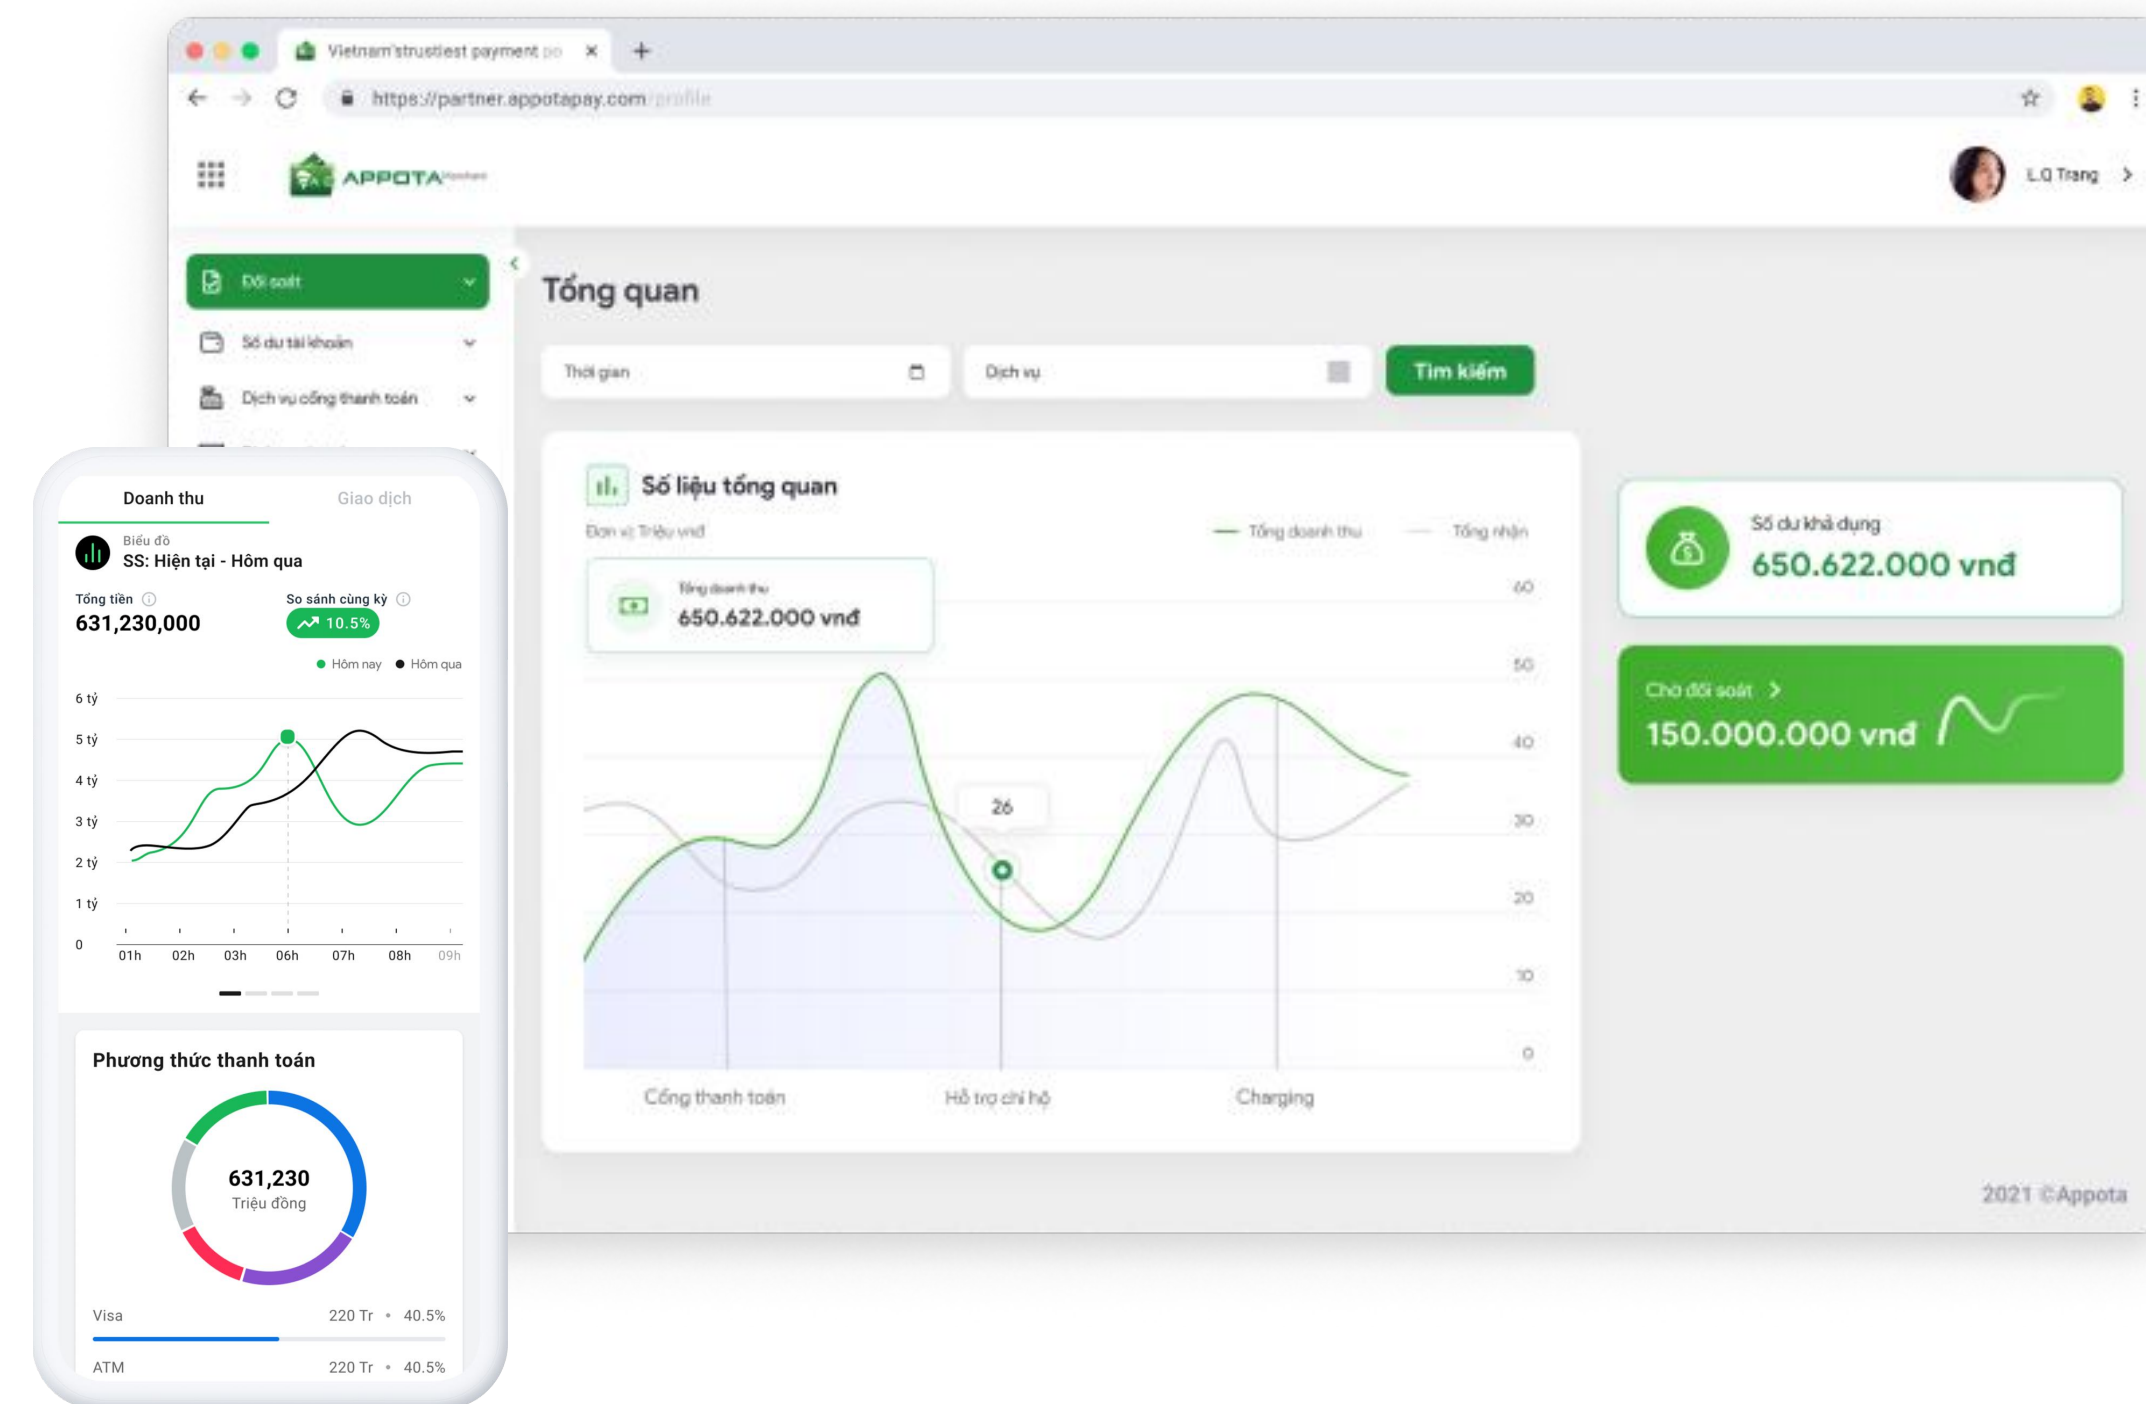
Vietnam's trustiest payment po ×

https://partner.appotapay.com/profile

APPOTA

L.Q Trang

Đối soát

Số dư tài khoản

Dịch vụ cổng thanh toán

Tổng quan

Thời gian

Dịch vụ

Tìm kiếm

Số liệu tổng quan

Đơn vị: Triệu vnđ

Tổng doanh thu

Tổng nhận

Tổng doanh thu
650.622.000 vnđ

60
50
40
30
20
10
0

26

Cổng thanh toán
Hỗ trợ chi hộ
Charging

Số dư khả dụng
650.622.000 vnđ

Chờ đối soát
150.000.000 vnđ

2021 ©Appota

Doanh thu
Giao dịch

Biểu đồ
SS: Hiện tại - Hôm qua

Tổng tiền
631,230,000

So sánh cùng kỳ
10.5%

Hôm nay
Hôm qua

6 tỷ
5 tỷ
4 tỷ
3 tỷ
2 tỷ
1 tỷ
0

01h 02h 03h 06h 07h 08h 09h

Phương thức thanh toán

631,230
Triệu đồng

Visa 220 Tr • 40.5%

ATM 220 Tr • 40.5%